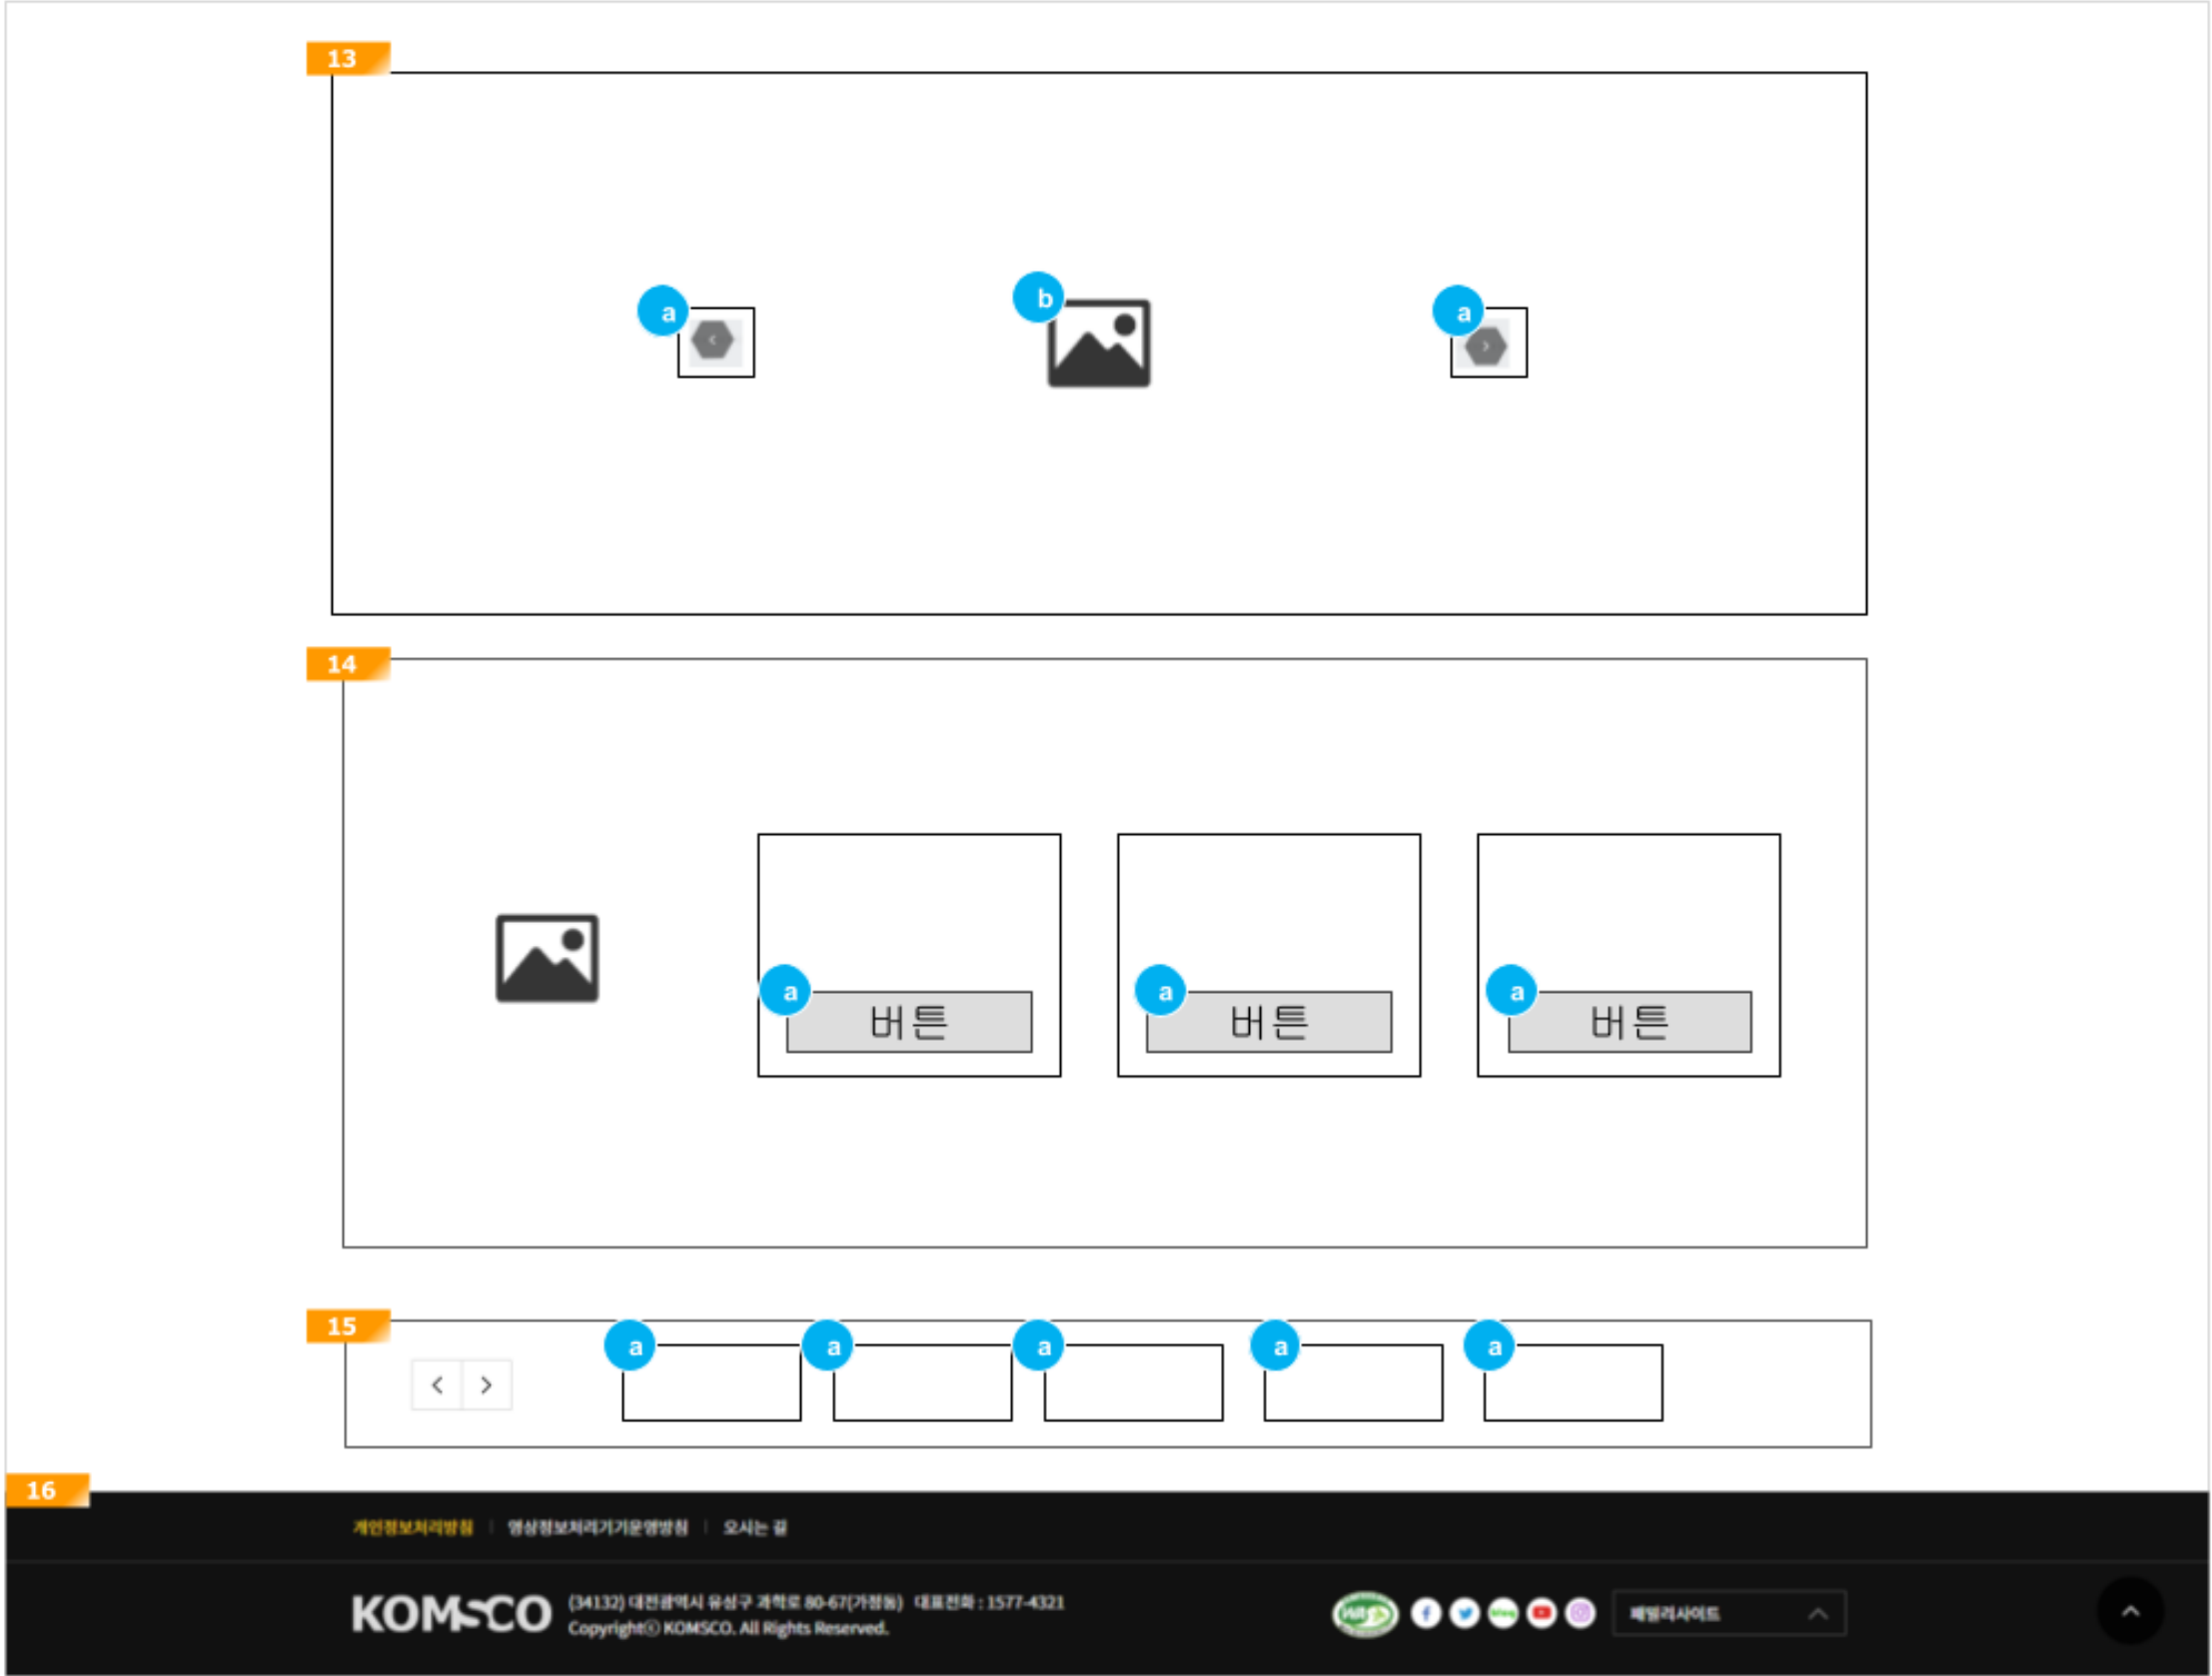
13

a

b

a

14

a
버튼

a
버튼

a
버튼

15

a a a a a

16

개인정보처리방침 | 영상정보처리기기운영방침 | 오시는 길

KOMSCO (34132) 대전광역시 유성구 과학로 80-67(가정동) 대표전화 : 1577-4321
Copyright© KOMSCO. All Rights Reserved.

패밀리사이트